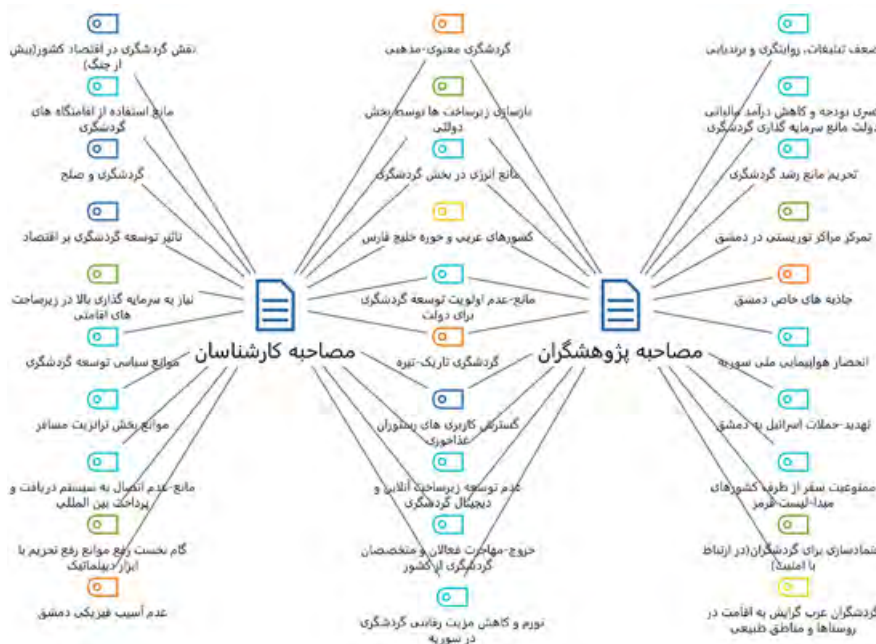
نقش گردشگری در اقتصاد کشور(پیش از جنگ)

مانع استفاده از اقامتگاه های گردشگری

گردشگری و صلح

تاثیر توسعه گردشگری بر اقتصاد

نیاز به سرمایه گذاری بالا در زیرساخت های اقامتی

موانع سیاسی توسعه گردشگری

موانع بخش ترانزیت مسافر

مانع-عدم اتصال به سیستم دریافت و پرداخت بین المللی

گام نخست رفع موانع رفع تحریم با ابزار دیپلماتیک

عدم آسیب فیزیکی دمشق

مصاحبه کارشناسان

گردشگری معنوی-مذهبی

بازسازی زیرساخت ها توسط بخش دولتی

مانع انرژی در بخش گردشگری

کشورهای عربی و حوزه خلیج فارس

مانع-عدم اولویت توسعه گردشگری برای دولت

گردشگری تاریک-تیره

گسترش کاربری های رستوران غذاخوری

عدم توسعه زیرساخت آنلاین و دیجیتال گردشگری

خروج-مهاجرت فعالان و متخصصان گردشگری از کشور

تورم و کاهش مزیت رقابتی گردشگری در سوریه

مصاحبه پژوهشگران

ضعف تبلیغات، روایتگری و برندینگ

کسری بودجه و کاهش درآمد مالیاتی دولت مانع سرمایه گذاری گردشگری

تحریم مانع رشد گردشگری

تمرکز مراکز توریستی در دمشق

جاذبه های خاص دمشق

انحصار هواپیمایی ملی سوریه

تهدید-حملات اسرائیل به دمشق

ممنوعیت سفر از طرف کشورهای مبدا-لیست قرمز

شمادسازی برای گردشگران(در ارتباط با امنیت)

گردشگران عرب گرایش به اقامت در روستاها و مناطق طبیعی